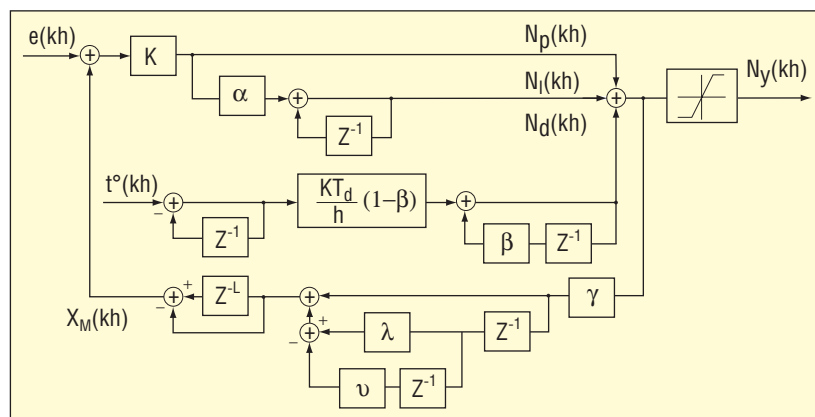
e(kh)

K

$N_p(kh)$

$\alpha$

$N_I(kh)$

$N_y(kh)$

$Z^{-1}$

$N_d(kh)$

t°(kh)

$\frac{KT_d}{h}(1-\beta)$

–

$Z^{-1}$

$\beta$

$Z^{-1}$

+

$Z^{-L}$

$\gamma$

$X_M(kh)$

–

+

$\lambda$

$Z^{-1}$

–

$\upsilon$

$Z^{-1}$